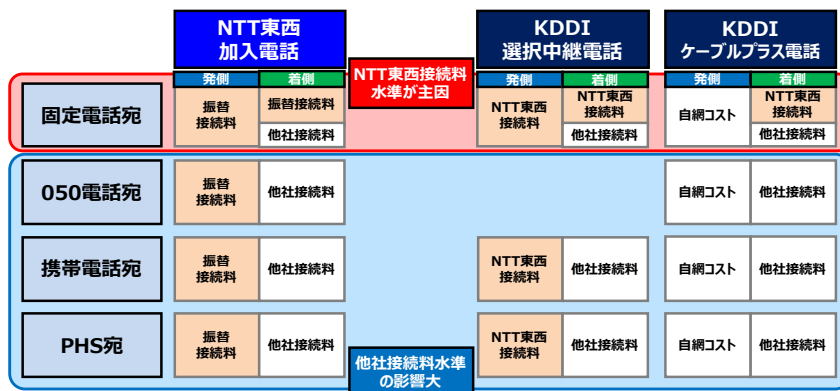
| | NTT東西 加入電話 発側 | NTT東西 加入電話 着側 | | KDDI 選択中継電話 発側 | KDDI 選択中継電話 着側 | KDDI ケーブルプラス電話 発側 | KDDI ケーブルプラス電話 着側 |
|---|---|---|---|---|---|---|---|
| 固定電話宛 | 振替接続料 | 振替接続料 / 他社接続料 | NTT東西接続料水準が主因 | NTT東西接続料 | NTT東西接続料 / 他社接続料 | 自網コスト | NTT東西接続料 / 他社接続料 |
| 050電話宛 | 振替接続料 | 他社接続料 | | | | 自網コスト | 他社接続料 |
| 携帯電話宛 | 振替接続料 | 他社接続料 | | NTT東西接続料 | 他社接続料 | 自網コスト | 他社接続料 |
| PHS宛 | 振替接続料 | 他社接続料 | 他社接続料水準の影響大 | NTT東西接続料 | 他社接続料 | 自網コスト | 他社接続料 |